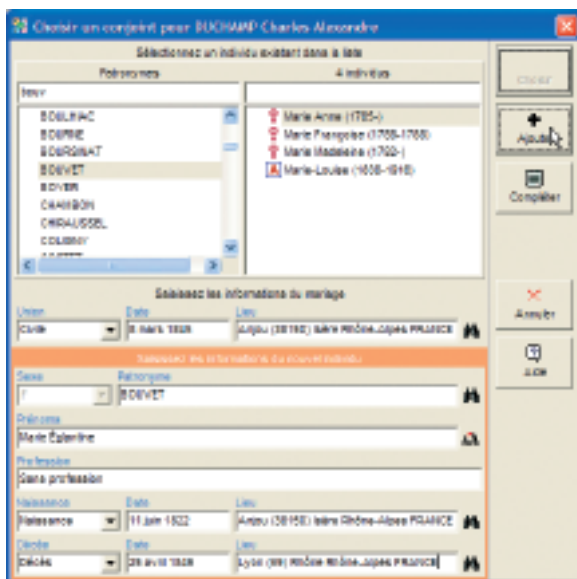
Choisir un conjoint pour BUCHAMP Charles Alexandre

Sélectionnez un individu existant dans la liste

Patronymes

4 individus

bouv

BOBLINAC
BOBRNE
BOERGNAT
BOIVET
BOVER
CHAMBON
CHRALUSSEL
COLOMBY

Marie Anne (1785-)
Marie Françoise (1768-1768)
Marie Madeleine (1792-)
Marie-Louise (1806-1816)

Saisissez les informations du mariage

Union
Civile

Date
8 mars 1825

Lieu
Anjou (38150) Isère Rhône-Alpes FRANCE

Saisissez les informations du nouvel individu

Sexe
F

Patronyme
BOIVET

Prénoms
Marie Églantine

Profession
Sans profession

Naissance
Naissance

Date
11 juin 1822

Lieu
Anjou (38150) Isère Rhône-Alpes FRANCE

Décès
Décès

Date
29 avril 1828

Lieu
Lyon (69) Rhône Rhône-Alpes FRANCE

Choisir

Ajouter

Compléter

Annuler

Aide